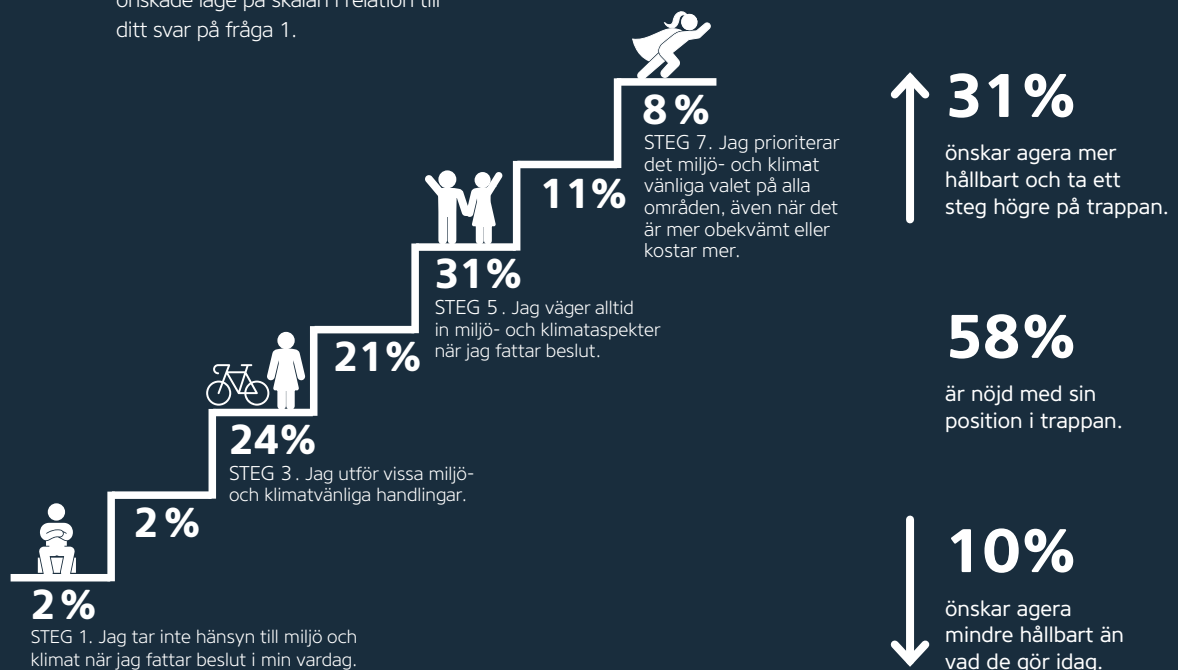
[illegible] önskade läge på skalan i relation till ditt svar på fråga 1.

8%
STEG 7. Jag prioriterar det miljö- och klimat vänliga valet på alla områden, även när det är mer obekvämt eller kostar mer.

11%

31%
STEG 5. Jag väger alltid in miljö- och klimataspekter när jag fattar beslut.

21%

24%
STEG 3. Jag utför vissa miljö- och klimatvänliga handlingar.

2%

2%
STEG 1. Jag tar inte hänsyn till miljö och klimat när jag fattar beslut i min vardag.

31%
önskar agera mer hållbart och ta ett steg högre på trappan.

58%
är nöjd med sin position i trappan.

10%
önskar agera mindre hållbart än vad de gör idag.